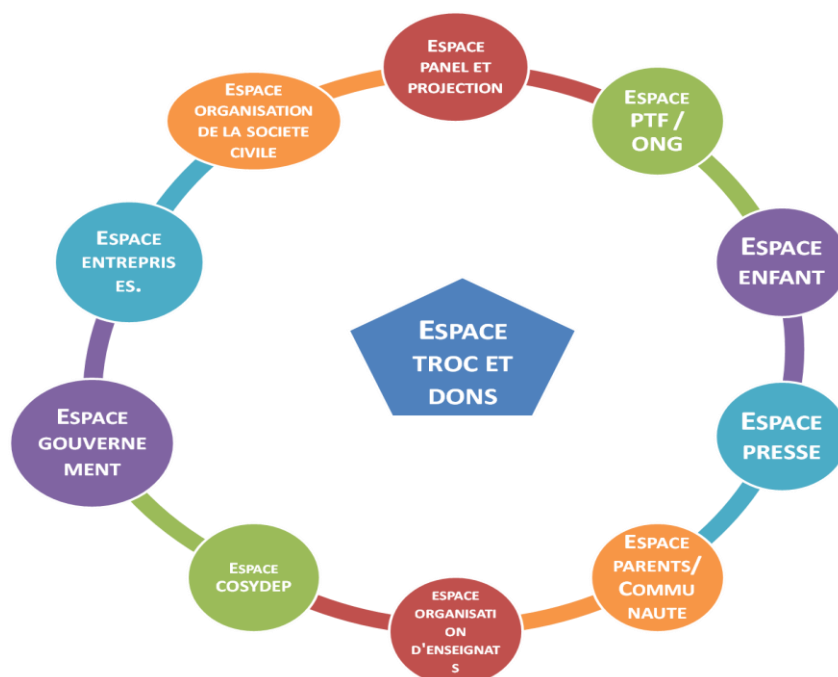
ESPACE PANEL ET PROJECTION

ESPACE PTF / ONG

ESPACE ENFANT

ESPACE PRESSE

ESPACE PARENTS/ COMMUNAUTE

ESPACE ORGANISATION D'ENSEIGNATS

ESPACE COSYDEP

ESPACE GOUVERNEMENT

ESPACE ENTREPRISES.

ESPACE ORGANISATION DE LA SOCIETE CIVILE

ESPACE TROC ET DONS